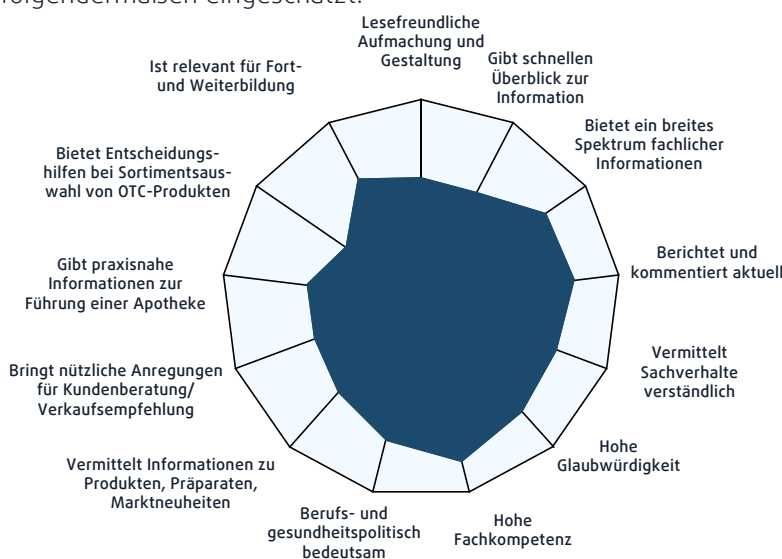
folgendermaßen eingeschätzt:

Lesefreundliche Aufmachung und Gestaltung

Gibt schnellen Überblick zur Information

Bietet ein breites Spektrum fachlicher Informationen

Berichtet und kommentiert aktuell

Vermittelt Sachverhalte verständlich

Hohe Glaubwürdigkeit

Hohe Fachkompetenz

Berufs- und gesundheitspolitisch bedeutsam

Vermittelt Informationen zu Produkten, Präparaten, Marktneuheiten

Bringt nützliche Anregungen für Kundenberatung/ Verkaufsempfehlung

Gibt praxisnahe Informationen zur Führung einer Apotheke

Bietet Entscheidungshilfen bei Sortimentsauswahl von OTC-Produkten

Ist relevant für Fort- und Weiterbildung